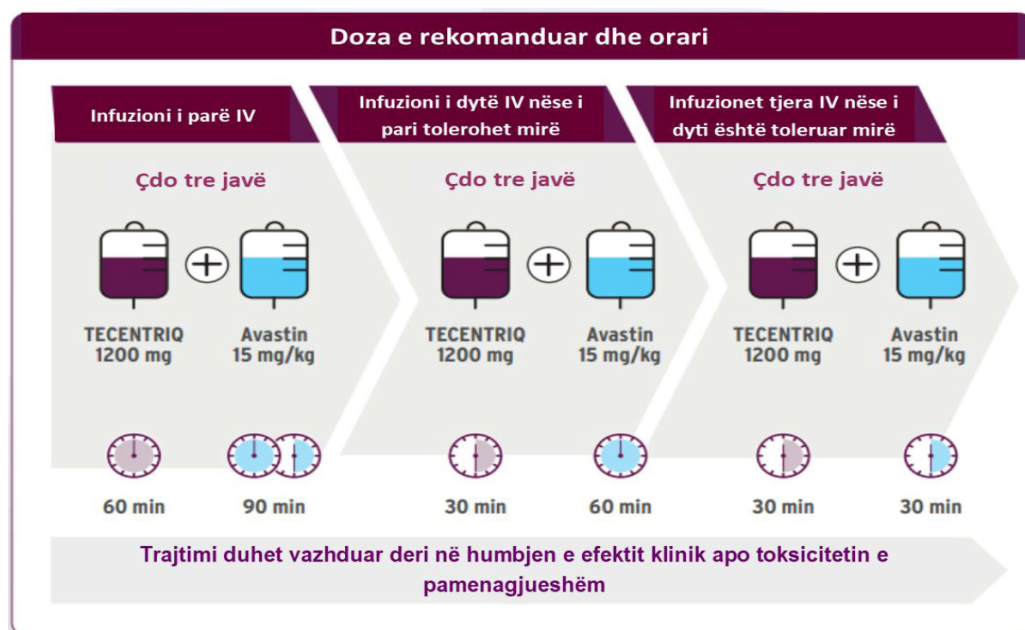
Doza e rekomanduar dhe orari

Infuzioni i parë IV

Çdo tre javë

TECENTRIQ 1200 mg

Avastin 15 mg/kg

60 min

90 min

Infuzioni i dytë IV nëse i pari tolerohet mirë

Çdo tre javë

TECENTRIQ 1200 mg

Avastin 15 mg/kg

30 min

60 min

Infuzionet tjera IV nëse i dyti është toleruar mirë

Çdo tre javë

TECENTRIQ 1200 mg

Avastin 15 mg/kg

30 min

30 min

Trajtimi duhet vazhduar deri në humbjen e efektit klinik apo toksicitetin e pamenagjueshëm